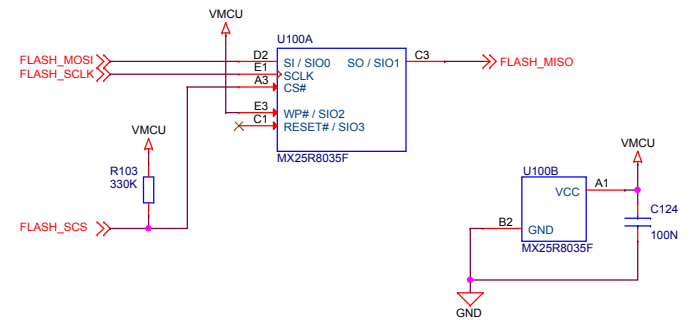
VMCU

U100A

FLASH_MOSI
FLASH_SCLK

D2
E1
A3

E3
C1

SI / SIO0
SCLK
CS#

WP# / SIO2
RESET# / SIO3

SO / SIO1

C3

FLASH_MISO

MX25R8035F

VMCU

R103
330K

FLASH_SCS

U100B

VCC

A1

VMCU

C124

100N

B2

GND

MX25R8035F

GND